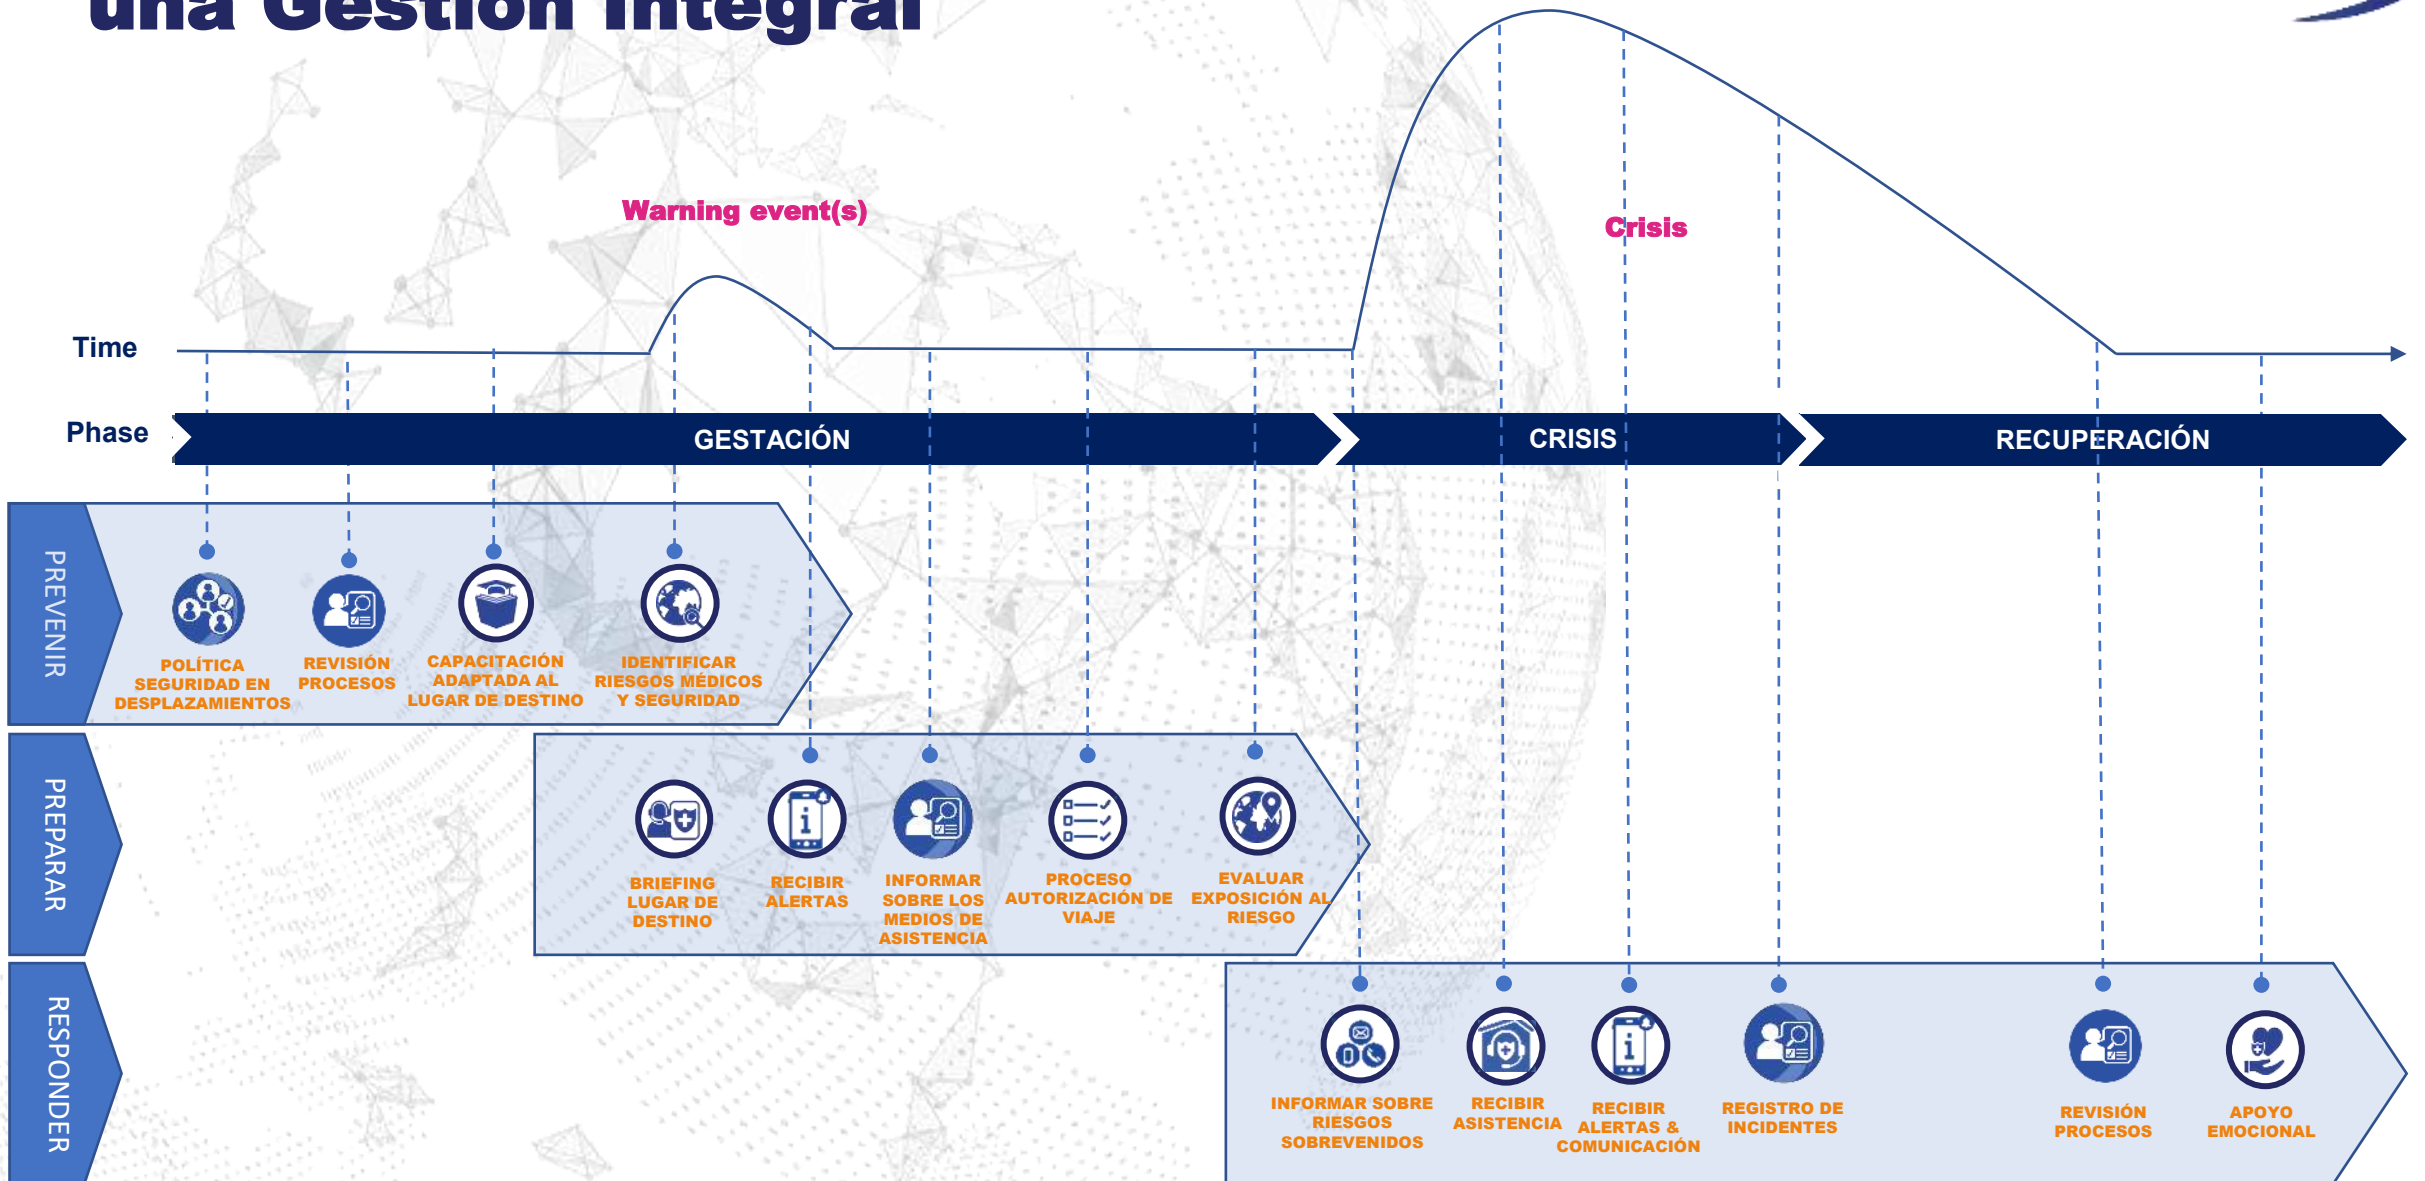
una Gestión integral

Warning event(s)

Crisis

Time

Phase

GESTACIÓN

CRISIS

RECUPERACIÓN

PREVENIR

POLÍTICA SEGURIDAD EN DESPLAZAMIENTOS

REVISIÓN PROCESOS

CAPACITACIÓN ADAPTADA AL LUGAR DE DESTINO

IDENTIFICAR RIESGOS MÉDICOS Y SEGURIDAD

PREPARAR

BRIEFING LUGAR DE DESTINO

RECIBIR ALERTAS

INFORMAR SOBRE LOS MEDIOS DE ASISTENCIA

PROCESO AUTORIZACIÓN DE VIAJE

EVALUAR EXPOSICIÓN AL RIESGO

RESPONDER

INFORMAR SOBRE RIESGOS SOBREVENIDOS

RECIBIR ASISTENCIA

RECIBIR ALERTAS & COMUNICACIÓN

REGISTRO DE INCIDENTES

REVISIÓN PROCESOS

APOYO EMOCIONAL